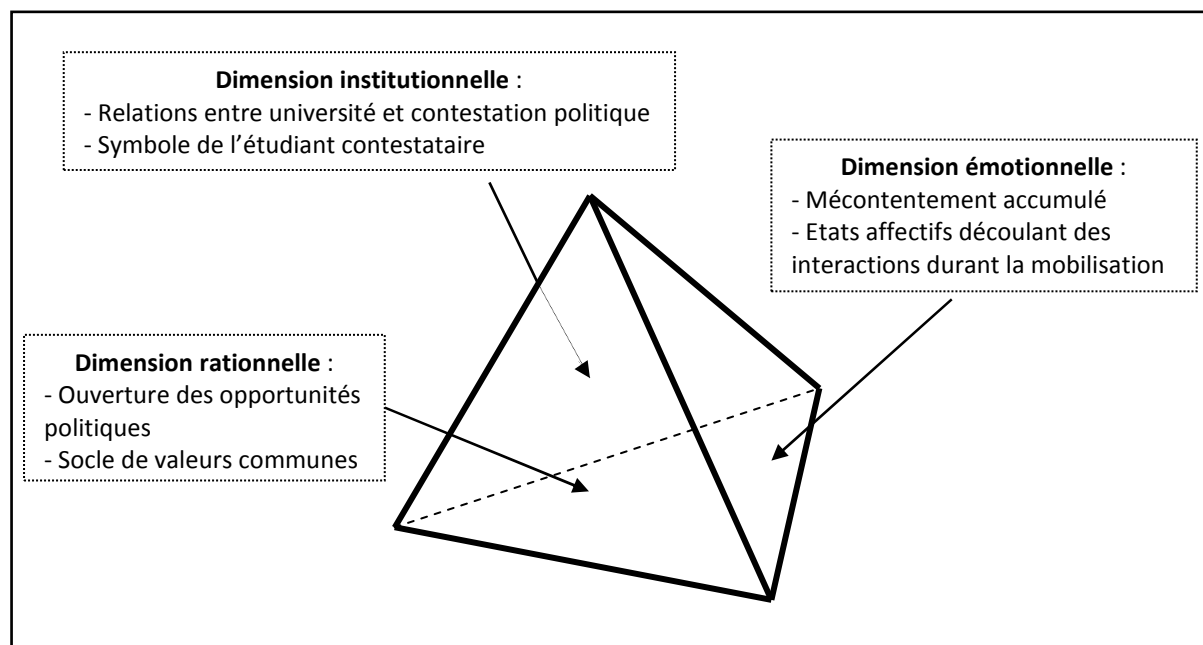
**Dimension institutionnelle** :
- Relations entre université et contestation politique
- Symbole de l'étudiant contestataire

**Dimension émotionnelle** :
- Mécontentement accumulé
- Etats affectifs découlant des interactions durant la mobilisation

**Dimension rationnelle** :
- Ouverture des opportunités politiques
- Socle de valeurs communes